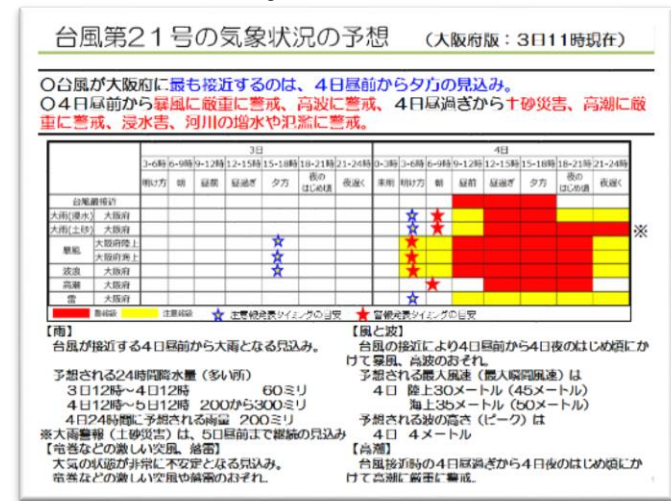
台風第２１号の気象状況の予想 （大阪府版：３日11時現在）

○台風が大阪府に最も接近するのは、４日昼前から夕方の見込み。
○４日昼前から暴風に厳重に警戒、高波に警戒、４日昼過ぎから土砂災害、高潮に厳重に警戒、浸水害、河川の増水や氾濫に警戒。

| | | 3日 | | | | | | | 4日 | | | | | | | |
|---|---|---|---|---|---|---|---|---|---|---|---|---|---|---|---|---|
| | | 3-6時 | 6-9時 | 9-12時 | 12-15時 | 15-18時 | 18-21時 | 21-24時 | 0-3時 | 3-6時 | 6-9時 | 9-12時 | 12-15時 | 15-18時 | 18-21時 | 21-24時 |
| | | 明け方 | 朝 | 昼前 | 昼過ぎ | 夕方 | 夜のはじめ頃 | 夜遅く | 未明 | 明け方 | 朝 | 昼前 | 昼過ぎ | 夕方 | 夜のはじめ頃 | 夜遅く |
| 台風最接近 | | | | | | | | | | | | | | | | |
| 大雨(浸水) | 大阪府 | | | | | | | | | | | | | | | |
| 大雨(土砂) | 大阪府 | | | | | | | | | | | | | | | |
| 暴風 | 大阪府陸上 | | | | | | | | | | | | | | | |
| | 大阪府海上 | | | | | | | | | | | | | | | |
| 波浪 | 大阪府 | | | | | | | | | | | | | | | |
| 高潮 | 大阪府 | | | | | | | | | | | | | | | |
| 雷 | 大阪府 | | | | | | | | | | | | | | | |

※

警報級　注意報級　☆ 注意報発表タイミングの目安　★ 警報発表タイミングの目安

【雨】
台風が接近する４日昼前から大雨となる見込み。

予想される24時間降水量（多い所）
３日12時〜４日12時　60ミリ
４日12時〜５日12時　200から300ミリ
４日24時間に予想される雨量　200ミリ
※大雨警報（土砂災害）は、５日昼前まで継続の見込み

【竜巻などの激しい突風、落雷】
大気の状態が非常に不安定となる見込み。
竜巻などの激しい突風や落雷のおそれ。

【風と波】
台風の接近により４日昼前から４日夜のはじめ頃にかけて暴風、高波のおそれ。
予想される最大風速（最大瞬間風速）は
４日　陸上30メートル（45メートル）
　　　海上35メートル（50メートル）
予想される波の高さ（ピーク）は
４日　４メートル

【高潮】
台風接近時の４日昼過ぎから４日夜のはじめ頃にかけて高潮に厳重に警戒。